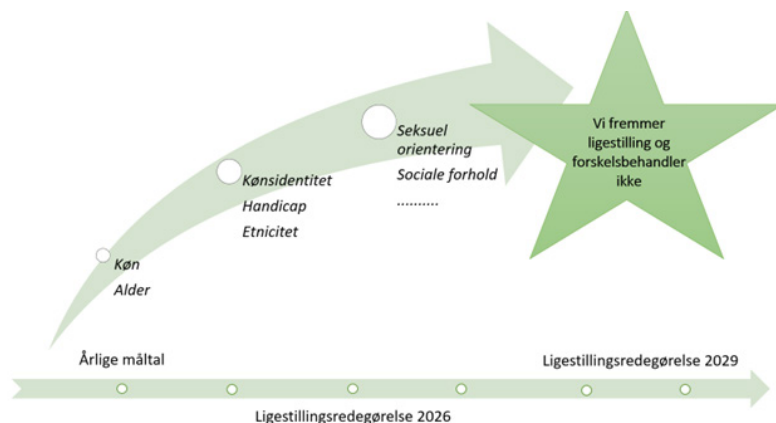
Køn
Alder

Kønsidentitet
Handicap
Etnicitet

Seksuel orientering
Sociale forhold
..........

Vi fremmer ligestilling og forskelsbehandler ikke

Årlige måltal

Ligestillingsredegørelse 2029

Ligestillingsredegørelse 2026